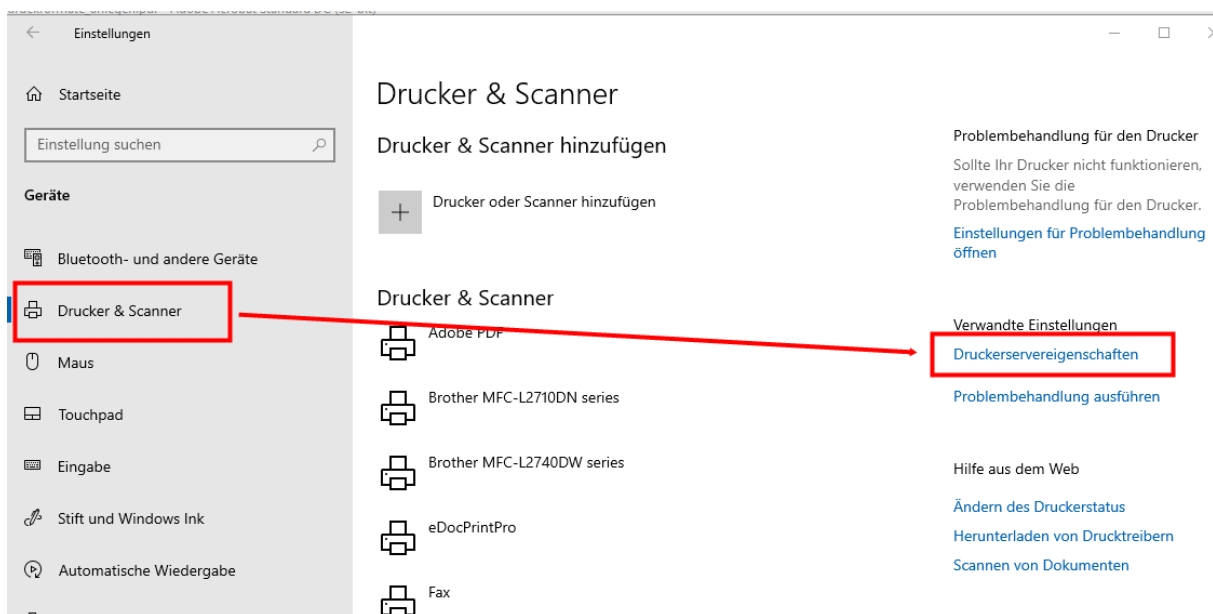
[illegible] - Adobe Acrobat Standard DC (32-bit)

Einstellungen

Startseite

Einstellung suchen

Geräte

Bluetooth- und andere Geräte

Drucker & Scanner

Maus

Touchpad

Eingabe

Stift und Windows Ink

Automatische Wiedergabe

Drucker & Scanner

Drucker & Scanner hinzufügen

Drucker oder Scanner hinzufügen

Drucker & Scanner

Adobe PDF

Brother MFC-L2710DN series

Brother MFC-L2740DW series

eDocPrintPro

Fax

Problembehandlung für den Drucker

Sollte Ihr Drucker nicht funktionieren, verwenden Sie die Problembehandlung für den Drucker.

Einstellungen für Problembehandlung öffnen

Verwandte Einstellungen

Druckerservereigenschaften

Problembehandlung ausführen

Hilfe aus dem Web

Ändern des Druckerstatus

Herunterladen von Drucktreibern

Scannen von Dokumenten